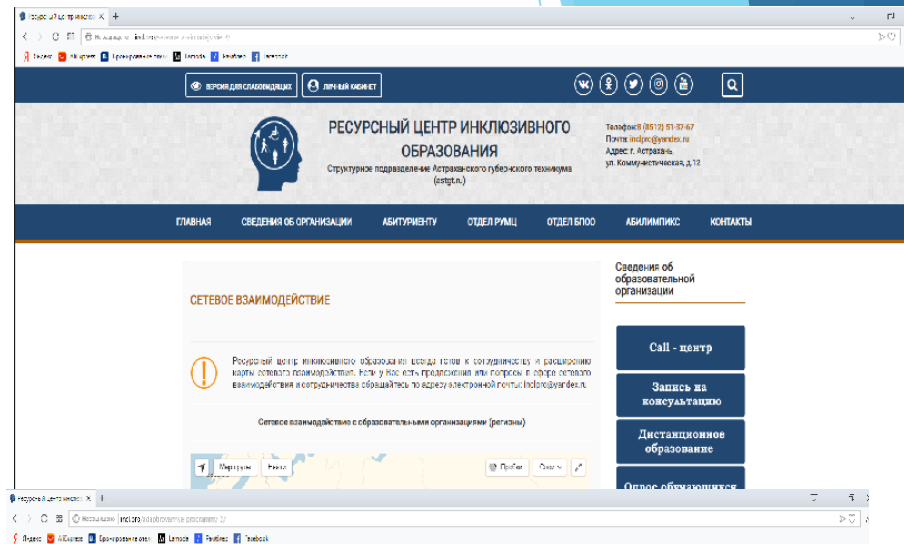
Ресурсный центр инклюзив ×
Яндекс AliExpress Бронирование отел Lamoda Facebook

ВЕРСИЯ ДЛЯ СЛАБОВИДЯЩИХ ЛИЧНЫЙ КАБИНЕТ

РЕСУРСНЫЙ ЦЕНТР ИНКЛЮЗИВНОГО ОБРАЗОВАНИЯ
Структурное подразделение Астраханского губернского техникума (astgt.ru)

Телефон: 8 (8512) 51-37-67
Почта: inclprc@yandex.ru
Адрес: г. Астрахань ул. Коммунистическая, д.12

ГЛАВНАЯ СВЕДЕНИЯ ОБ ОРГАНИЗАЦИИ АБИТУРИЕНТУ ОТДЕЛ РУМЦ ОТДЕЛ БПОО АБИЛИМПИКС КОНТАКТЫ

СЕТЕВОЕ ВЗАИМОДЕЙСТВИЕ

Ресурсный центр инклюзивного образования всегда готов к сотрудничеству и расширению карты сетевого взаимодействия. Если у Вас есть предложения или вопросы в сфере сетевого взаимодействия и сотрудничества обращайтесь по адресу электронной почты: inclpro@yandex.ru.

Сетевое взаимодействие с образовательными организациями (регионы)

Маршруты Найти Пробки Слои

Сведения об образовательной организации

Call - центр
Запись на консультацию
Дистанционное образование
Опрос обучающихся

Ресурсный центр инклюзив ×
inclpro.ru/setevoe-vzaimodejstvie
Яндекс AliExpress Бронирование отел Lamoda Facebook